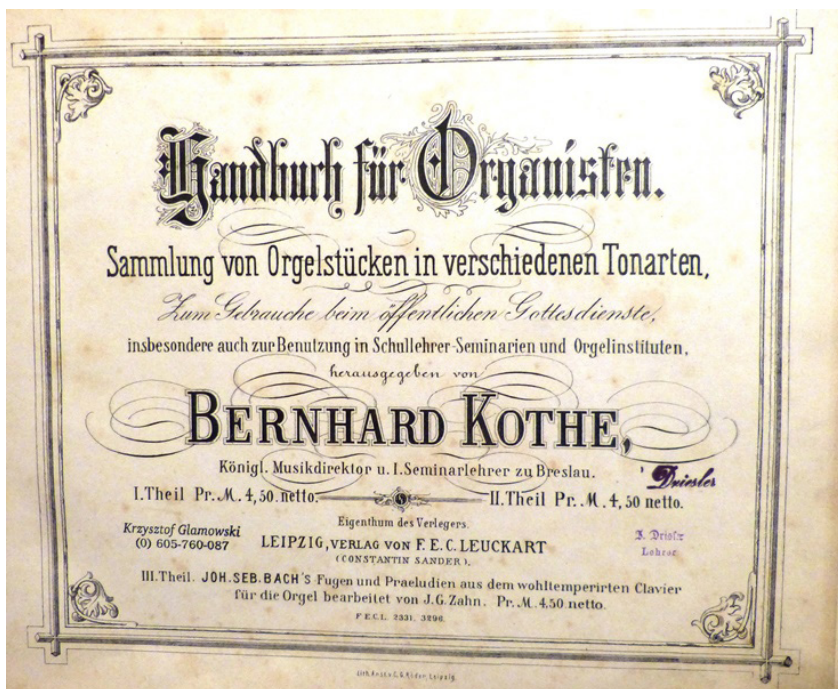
Handbuch für Organisten.

Sammlung von Orgelstücken in verschiedenen Tonarten,

Zum Gebrauche beim öffentlichen Gottesdienste,

insbesondere auch zur Benutzung in Schullehrer-Seminarien und Orgelinstituten,

herausgegeben von

BERNHARD KOTHE,

Königl. Musikdirektor u. I. Seminarlehrer zu Breslau.

Driesler

I. Theil Pr. M. 4,50 netto. II. Theil Pr. M. 4,50 netto.

Eigenthum des Verlegers.

Krzysztof Glamowski
(0) 605-760-087

LEIPZIG, VERLAG VON F. E. C. LEUCKART
(CONSTANTIN SANDER).

J. Driesler
Lehrer

III. Theil. JOH. SEB. BACH's Fugen und Praeludien aus dem wohltemperirten Clavier für die Orgel bearbeitet von J. G. Zahn. Pr. M. 4,50 netto.

F. E. C. L. 2331. 3296.

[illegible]